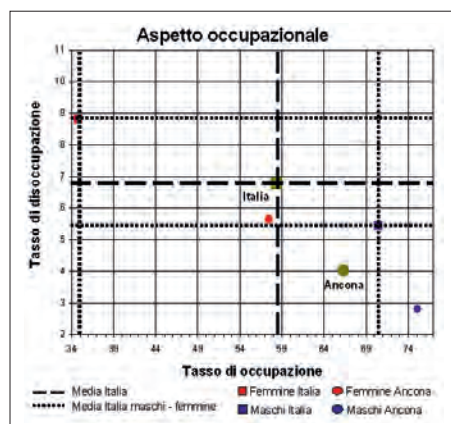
Aspetto occupazionale

Tasso di disoccupazione

11
10
9
8
7
6
5
4
3
2

34 39 44 49 54 59 64 69 74

Italia

Ancona

Tasso di occupazione

Media Italia
Media Italia maschi - femmine
Femmine Italia
Femmine Ancona
Maschi Italia
Maschi Ancona